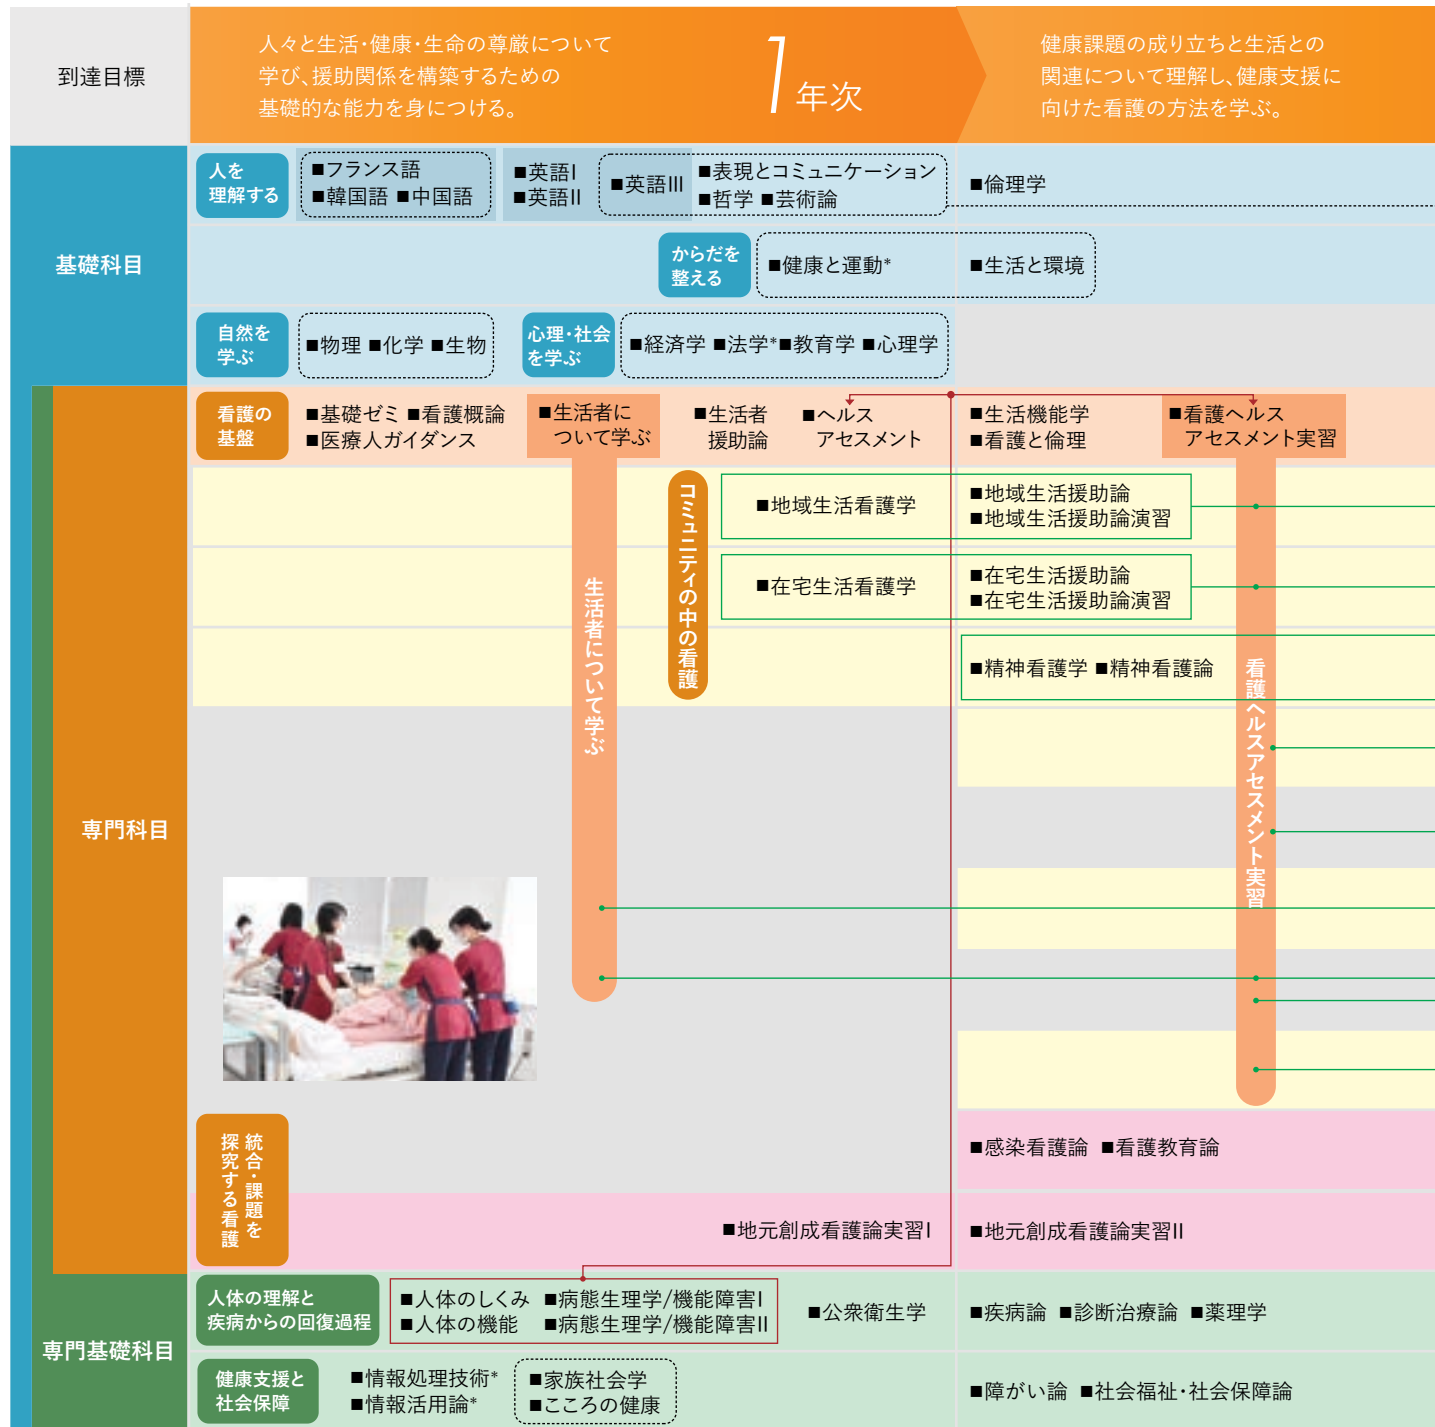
到達目標

人々と生活・健康・生命の尊厳について学び、援助関係を構築するための基礎的な能力を身につける。

1年次

健康課題の成り立ちと生活との関連について理解し、健康支援に向けた看護の方法を学ぶ。

基礎科目

人を理解する
■フランス語
■韓国語 ■中国語
■英語I
■英語II
■英語III
■表現とコミュニケーション
■哲学 ■芸術論
■倫理学

からだを整える
■健康と運動*
■生活と環境

自然を学ぶ
■物理 ■化学 ■生物

心理・社会を学ぶ
■経済学 ■法学* ■教育学 ■心理学

専門科目

看護の基盤
■基礎ゼミ ■看護概論
■医療人ガイダンス
■生活者について学ぶ
■生活者援助論
■ヘルスアセスメント
■生活機能学
■看護と倫理
■看護ヘルスアセスメント実習

コミュニティの中の看護
■地域生活看護学
■地域生活援助論
■地域生活援助論演習
■在宅生活看護学
■在宅生活援助論
■在宅生活援助論演習
■精神看護学 ■精神看護論

生活者について学ぶ

看護ヘルスアセスメント実習

統合・課題を探究する看護
■感染看護論 ■看護教育論
■地元創成看護論実習I
■地元創成看護論実習II

専門基礎科目

人体の理解と疾病からの回復過程
■人体のしくみ ■病態生理学/機能障害I
■人体の機能 ■病態生理学/機能障害II
■公衆衛生学
■疾病論 ■診断治療論 ■薬理学

健康支援と社会保障
■情報処理技術*
■情報活用論*
■家族社会学
■こころの健康
■障がい論 ■社会福祉・社会保障論